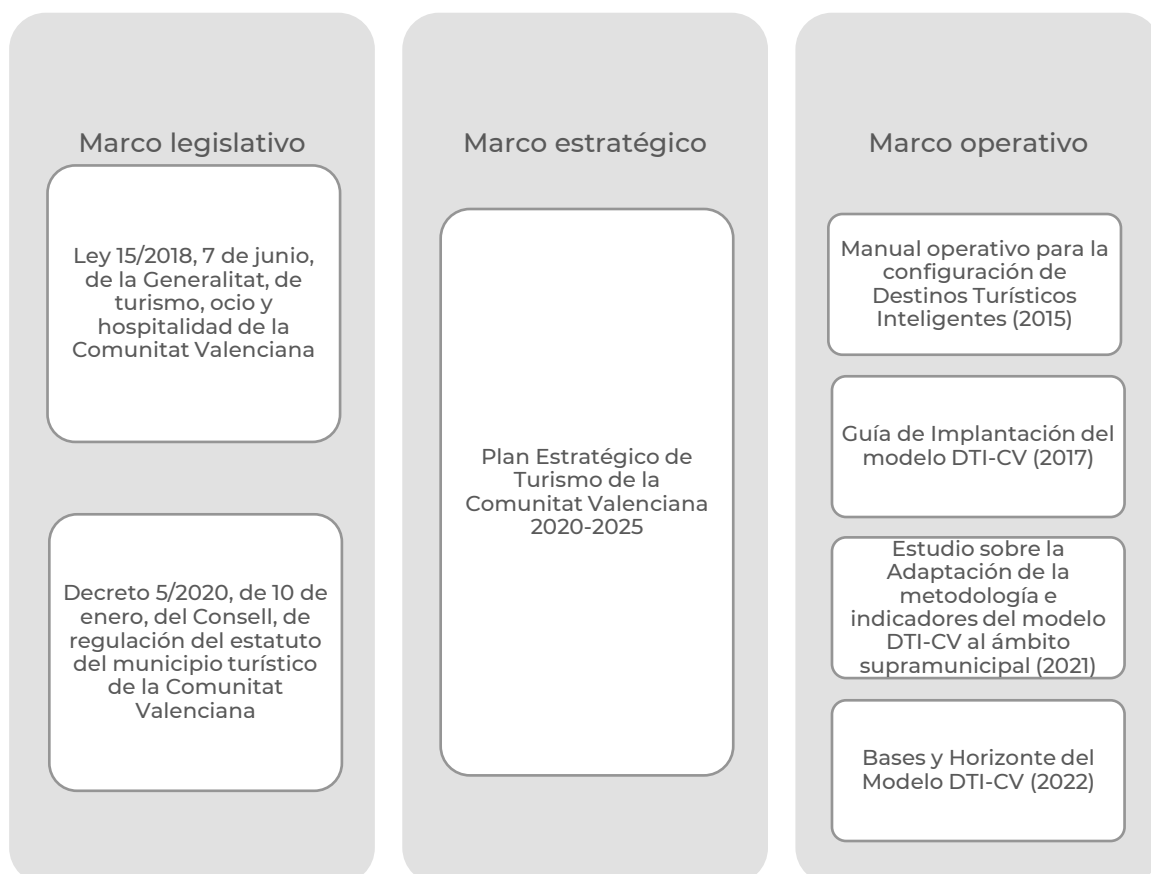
Marco legislativo

Ley 15/2018, 7 de junio, de la Generalitat, de turismo, ocio y hospitalidad de la Comunitat Valenciana

Decreto 5/2020, de 10 de enero, del Consell, de regulación del estatuto del municipio turístico de la Comunitat Valenciana

Marco estratégico

Plan Estratégico de Turismo de la Comunitat Valenciana 2020-2025

Marco operativo

Manual operativo para la configuración de Destinos Turísticos Inteligentes (2015)

Guía de Implantación del modelo DTI-CV (2017)

Estudio sobre la Adaptación de la metodología e indicadores del modelo DTI-CV al ámbito supramunicipal (2021)

Bases y Horizonte del Modelo DTI-CV (2022)